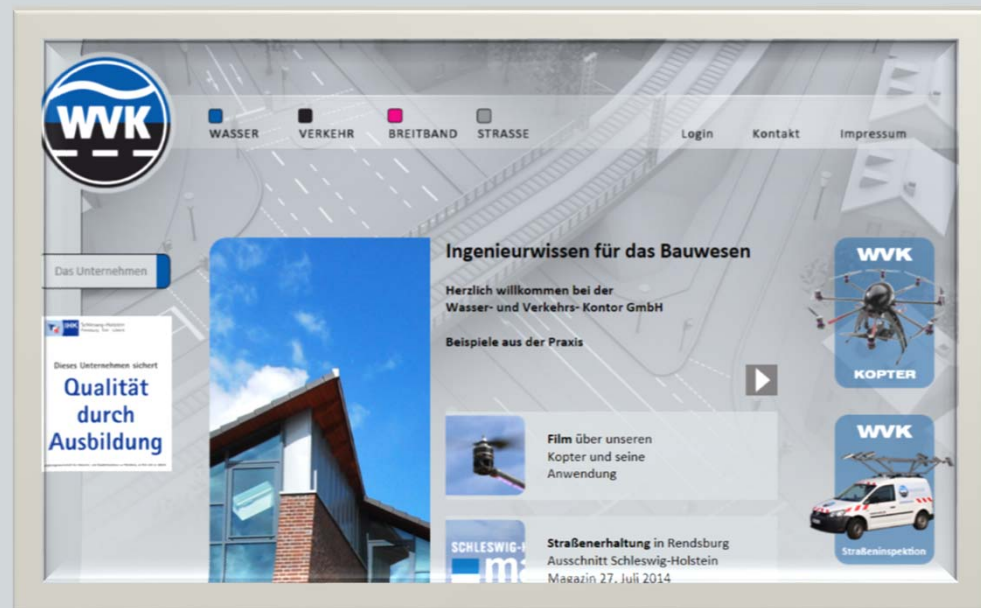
WVK

WASSER VERKEHR BREITBAND STRASSE

Login Kontakt Impressum

Das Unternehmen

IHK Schleswig-Holstein

Dieses Unternehmen sichert
Qualität durch Ausbildung

Ingenieurwissen für das Bauwesen

Herzlich willkommen bei der
Wasser- und Verkehrs- Kontor GmbH

Beispiele aus der Praxis

Film über unseren Kopter und seine Anwendung

Straßenerhaltung in Rendsburg
Ausschnitt Schleswig-Holstein
Magazin 27. Juli 2014

SCHLESWIG-

WVK
KOPTER

WVK
Straßeninspektion